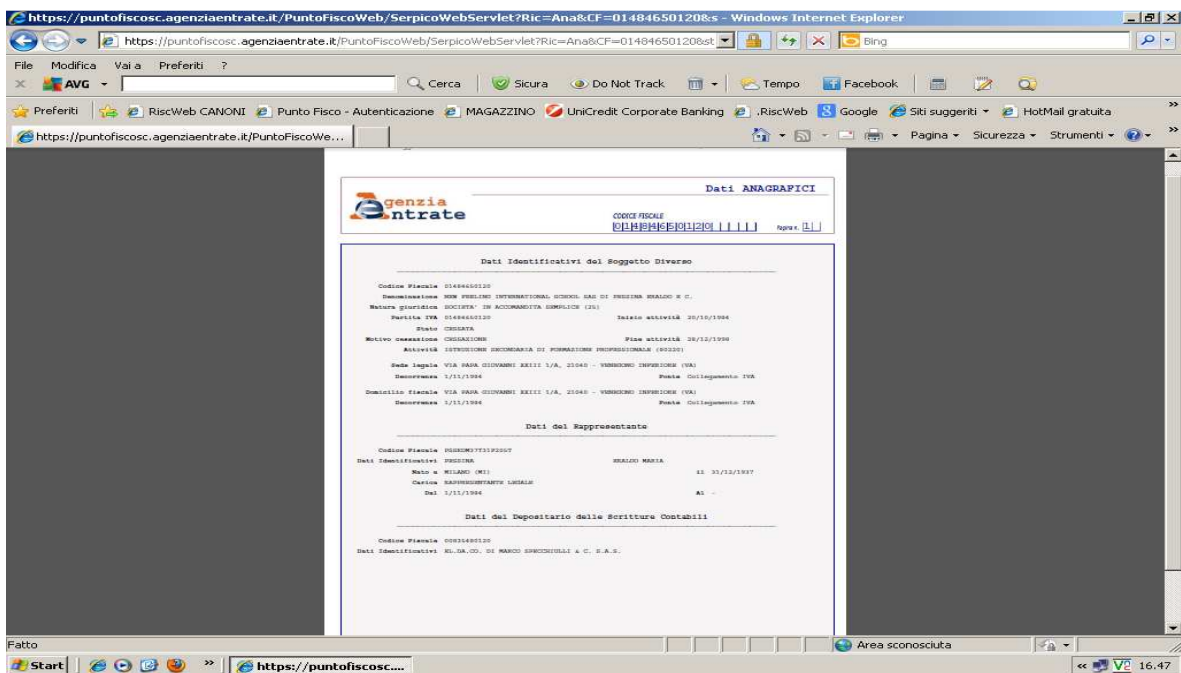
https://puntofiscosc.agenziaentrate.it/PuntoFiscoWeb/SerpicoWebServlet?Ric=Ana&CF=01484650120&s - Windows Internet Explorer

https://puntofiscosc.agenziaentrate.it/PuntoFiscoWeb/SerpicoWebServlet?Ric=Ana&CF=01484650120&st

Bing

File Modifica Vai a Preferiti ?

AVG Cerca Sicura Do Not Track Tempo Facebook

Preferiti RiscWeb CANONI Punto Fisco - Autenticazione MAGAZZINO UniCredit Corporate Banking .RiscWeb Google Siti suggeriti HotMail gratuita

https://puntofiscosc.agenziaentrate.it/PuntoFiscoWe...

Pagina Sicurezza Strumenti

Agenzia Entrate

Dati ANAGRAFICI

CODICE FISCALE
01484650120

Pagina n. 1

Dati Identificativi del Soggetto Diverso

Codice Fiscale 01484650120
Denominazione NEW FEELING INTERNATIONAL SCHOOL SAS DI PESSINA ERALDO E C.
Natura giuridica SOCIETA' IN ACCOMANDITA SEMPLICE (25)
Partita IVA 01484650120 Inizio attività 20/10/1994
Stato CESSATA
Motivo cessazione CESSAZIONE Fine attività 28/12/1998
Attività ISTRUZIONE SECONDARIA DI FORMAZIONE PROFESSIONALE (80220)

Sede legale VIA PAPA GIOVANNI XXIII 1/A, 21040 - VENEGONO INFERIORE (VA)
Decorrenza 1/11/1996 Fonte Collegamento IVA

Domicilio fiscale VIA PAPA GIOVANNI XXIII 1/A, 21040 - VENEGONO INFERIORE (VA)
Decorrenza 1/11/1996 Fonte Collegamento IVA

Dati del Rappresentante

Codice Fiscale PSSRDM37T31F205T
Dati Identificativi PESSINA ERALDO MARIA
Nato a MILANO (MI) il 31/12/1937
Carica RAPPRESENTANTE LEGALE
Dal 1/11/1996 Al -

Dati del Depositario delle Scritture Contabili

Codice Fiscale 00831480120
Dati Identificativi EL.DA.CO. DI MARCO SPECCHIULLI & C. S.A.S.

Fatto

Area sconosciuta

Start https://puntofiscosc....

16.47